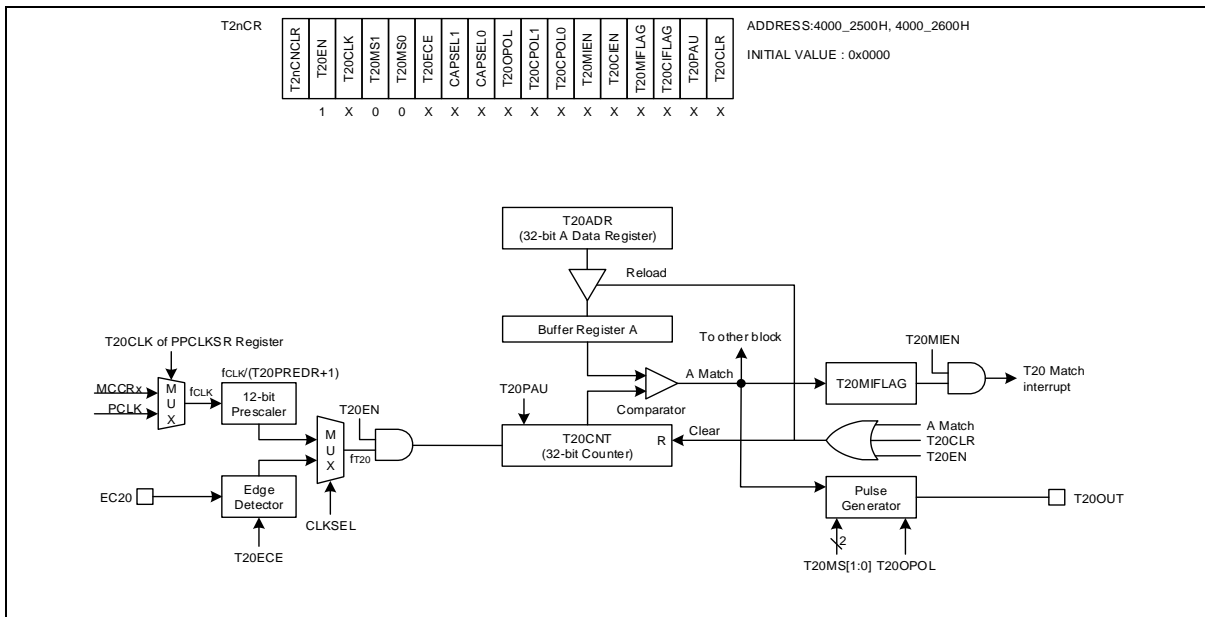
T2nCR

| T2nCNCLR | T20EN | T20CLK | T20MS1 | T20MS0 | T20ECE | CAPSEL1 | CAPSEL0 | T20OPOL | T20CPOL1 | T20CPOL0 | T20MIEN | T20CIEN | T20MIFLAG | T20CIFLAG | T20PAU | T20CLR |
|---|---|---|---|---|---|---|---|---|---|---|---|---|---|---|---|---|
| | 1 | X | 0 | 0 | X | X | X | X | X | X | X | X | X | X | X | X |

ADDRESS:4000_2500H, 4000_2600H

INITIAL VALUE : 0x0000

T20ADR
(32-bit A Data Register)

Reload

Buffer Register A

To other block

T20MIEN

T20CLK of PPCLKSR Register

$f_{CLK}$/(T20PREDR+1)

MCCRx
PCLK
M
U
X
$f_{CLK}$

12-bit
Prescaler

T20PAU

A Match

T20MIFLAG

T20 Match
interrupt

T20EN

M
U
X
$f_{T20}$

Comparator

T20CNT
(32-bit Counter)

R

Clear

A Match
T20CLR
T20EN

EC20

Edge
Detector

CLKSEL

T20ECE

Pulse
Generator

T20OUT

2

T20MS[1:0] T20OPOL